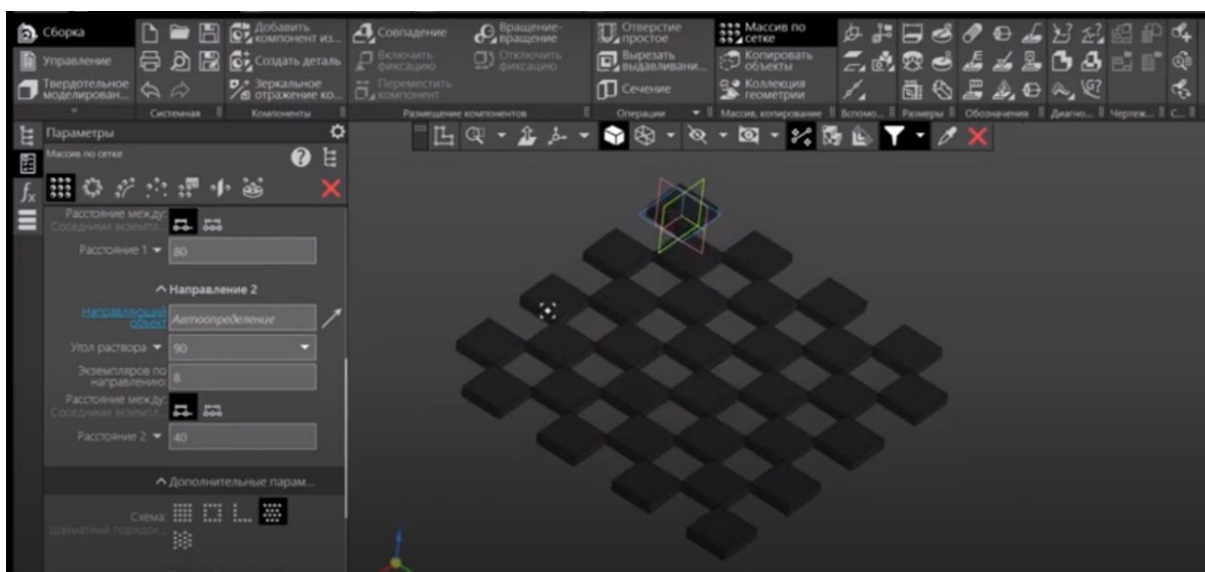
Сборка
Управление
Твердотельное моделирован...
Добавить компонент из...
Создать деталь
Зеркальное отражение ко...
Совпадение
Включить фиксацию
Переместить компонент
Вращение-вращение
Отключить фиксацию
Отверстие простое
Вырезать выдавливани...
Сечение
Массив по сетке
Копировать объекты
Коллекция геометрии
Системная
Компоненты
Размещение компонентов
Операции
Массив, копирование
Вспомо...
Размеры
Обозначения
Диагно...
Чертеж...
С...

Параметры
Массив по сетке
Расстояние между:
Соседними экземпл...
Расстояние 1
80
Направление 2
Направляющий объект
Автоопределение
Угол раствора
90
Экземпляров по направлению:
8
Расстояние между:
Соседними экземпл...
Расстояние 2
40
Дополнительные парам...
Схема:
Шахматный порядок...